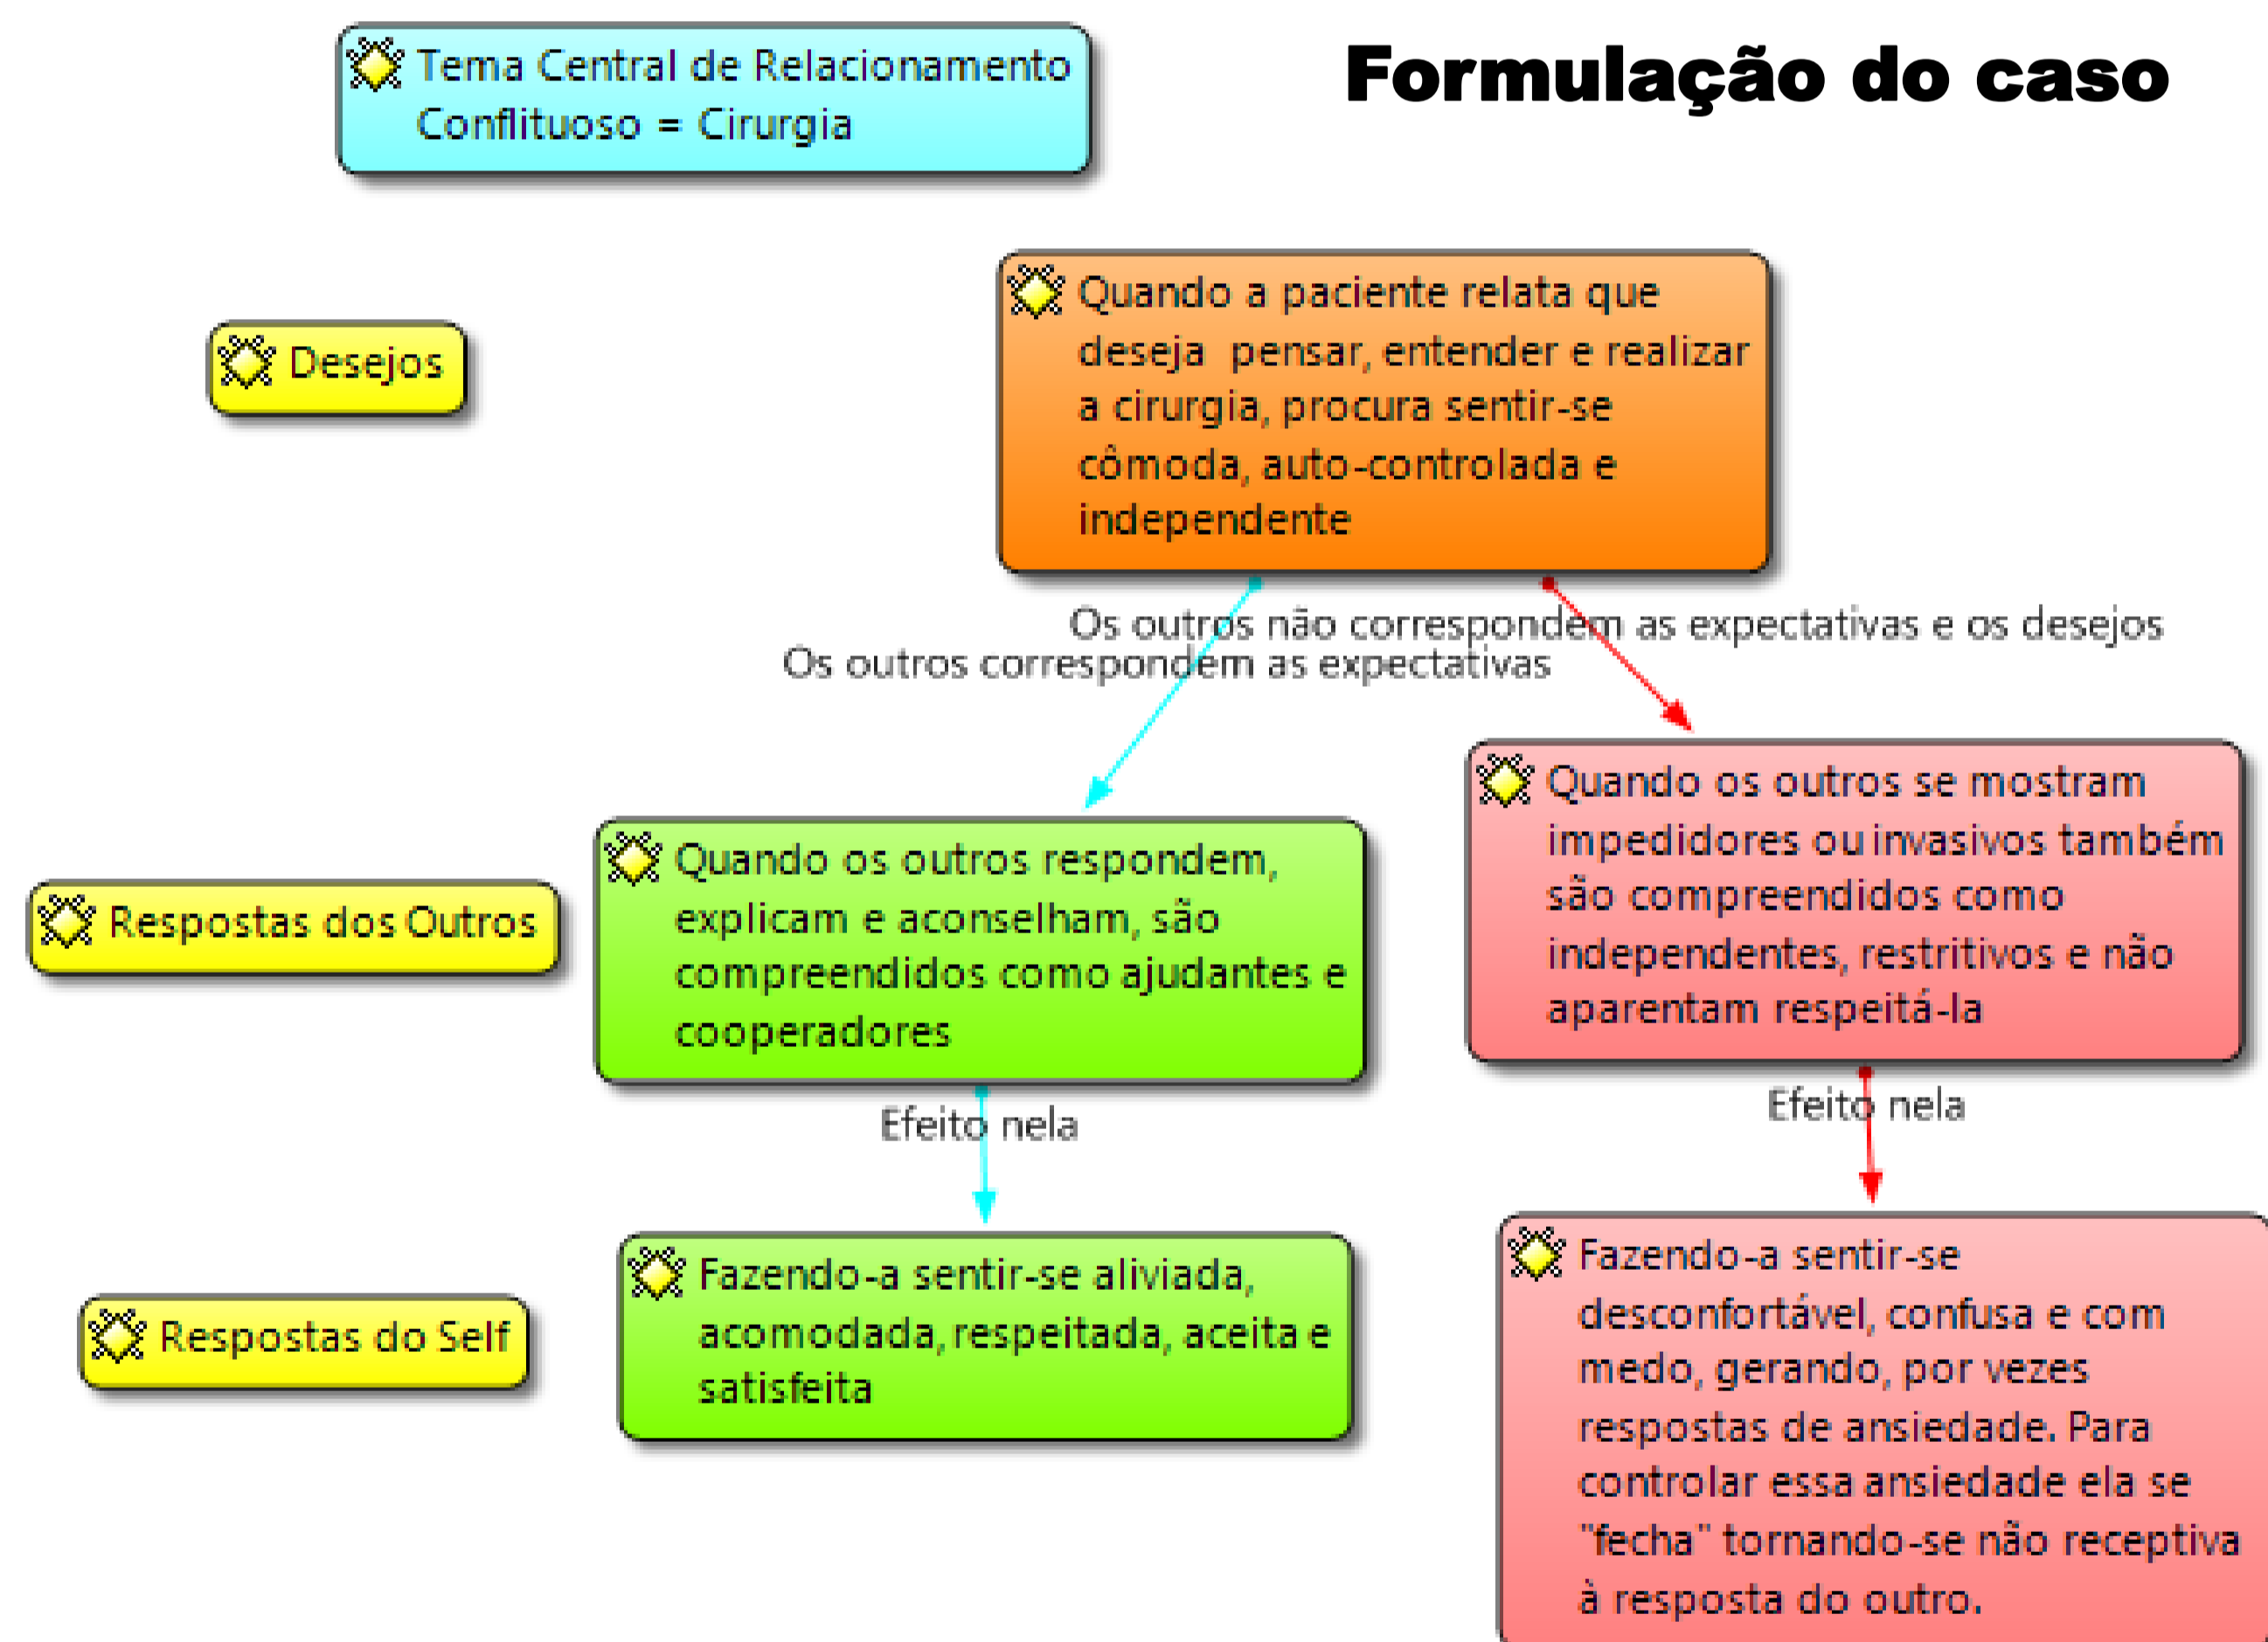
Tema Central de Relacionamento Conflituoso = Cirurgia

Formulação do caso

Desejos

Quando a paciente relata que deseja pensar, entender e realizar a cirurgia, procura sentir-se cômoda, auto-controlada e independente

Os outros não correspondem as expectativas e os desejos

Os outros correspondem as expectativas

Respostas dos Outros

Quando os outros respondem, explicam e aconselham, são compreendidos como ajudantes e cooperadores

Quando os outros se mostram impedidores ou invasivos também são compreendidos como independentes, restritivos e não aparentam respeitá-la

Efeito nela

Efeito nela

Respostas do Self

Fazendo-a sentir-se aliviada, acomodada, respeitada, aceita e satisfeita

Fazendo-a sentir-se desconfortável, confusa e com medo, gerando, por vezes respostas de ansiedade. Para controlar essa ansiedade ela se "fecha" tornando-se não receptiva à resposta do outro.